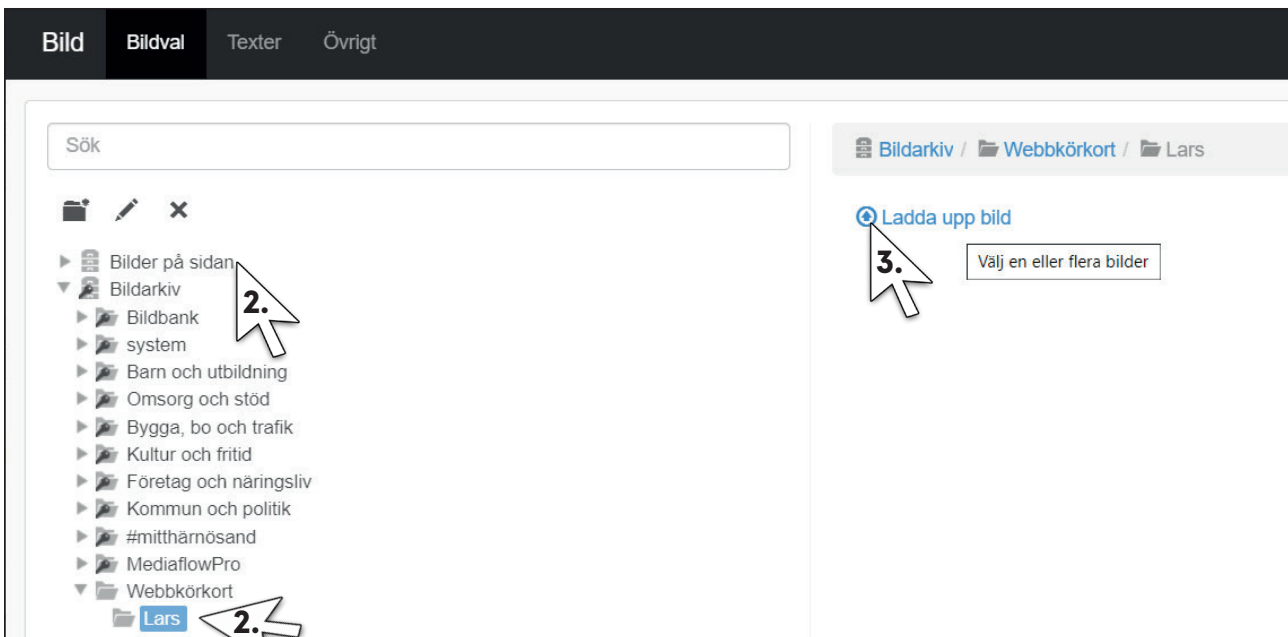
Bild Bildval Texter Övrigt

Sök

Bilder på sidan
Bildarkiv
Bildbank
system
Barn och utbildning
Omsorg och stöd
Bygga, bo och trafik
Kultur och fritid
Företag och näringsliv
Kommun och politik
#mitthärnösand
MediaflowPro
Webbkörkort
Lars

2.

2.

Bildarkiv / Webbkörkort / Lars

Ladda upp bild

3.

Välj en eller flera bilder